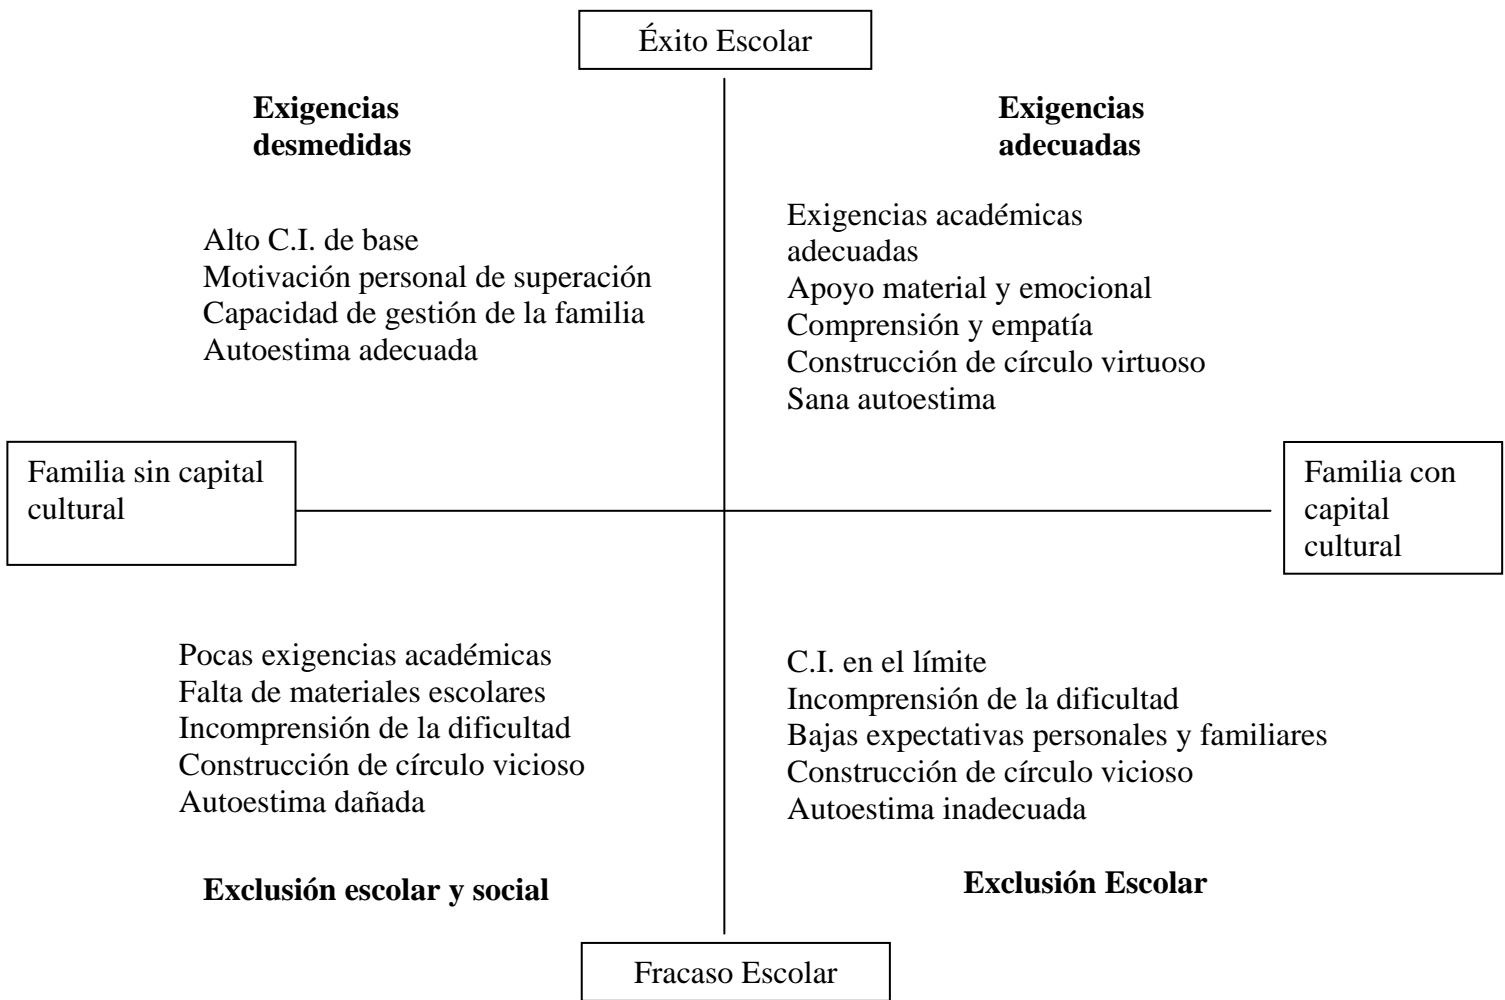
Éxito Escolar

**Exigencias desmedidas**

Alto C.I. de base
Motivación personal de superación
Capacidad de gestión de la familia
Autoestima adecuada

**Exigencias adecuadas**

Exigencias académicas adecuadas
Apoyo material y emocional
Comprensión y empatía
Construcción de círculo virtuoso
Sana autoestima

Familia sin capital cultural

Familia con capital cultural

Pocas exigencias académicas
Falta de materiales escolares
Incomprensión de la dificultad
Construcción de círculo vicioso
Autoestima dañada

**Exclusión escolar y social**

C.I. en el límite
Incomprensión de la dificultad
Bajas expectativas personales y familiares
Construcción de círculo vicioso
Autoestima inadecuada

**Exclusión Escolar**

Fracaso Escolar